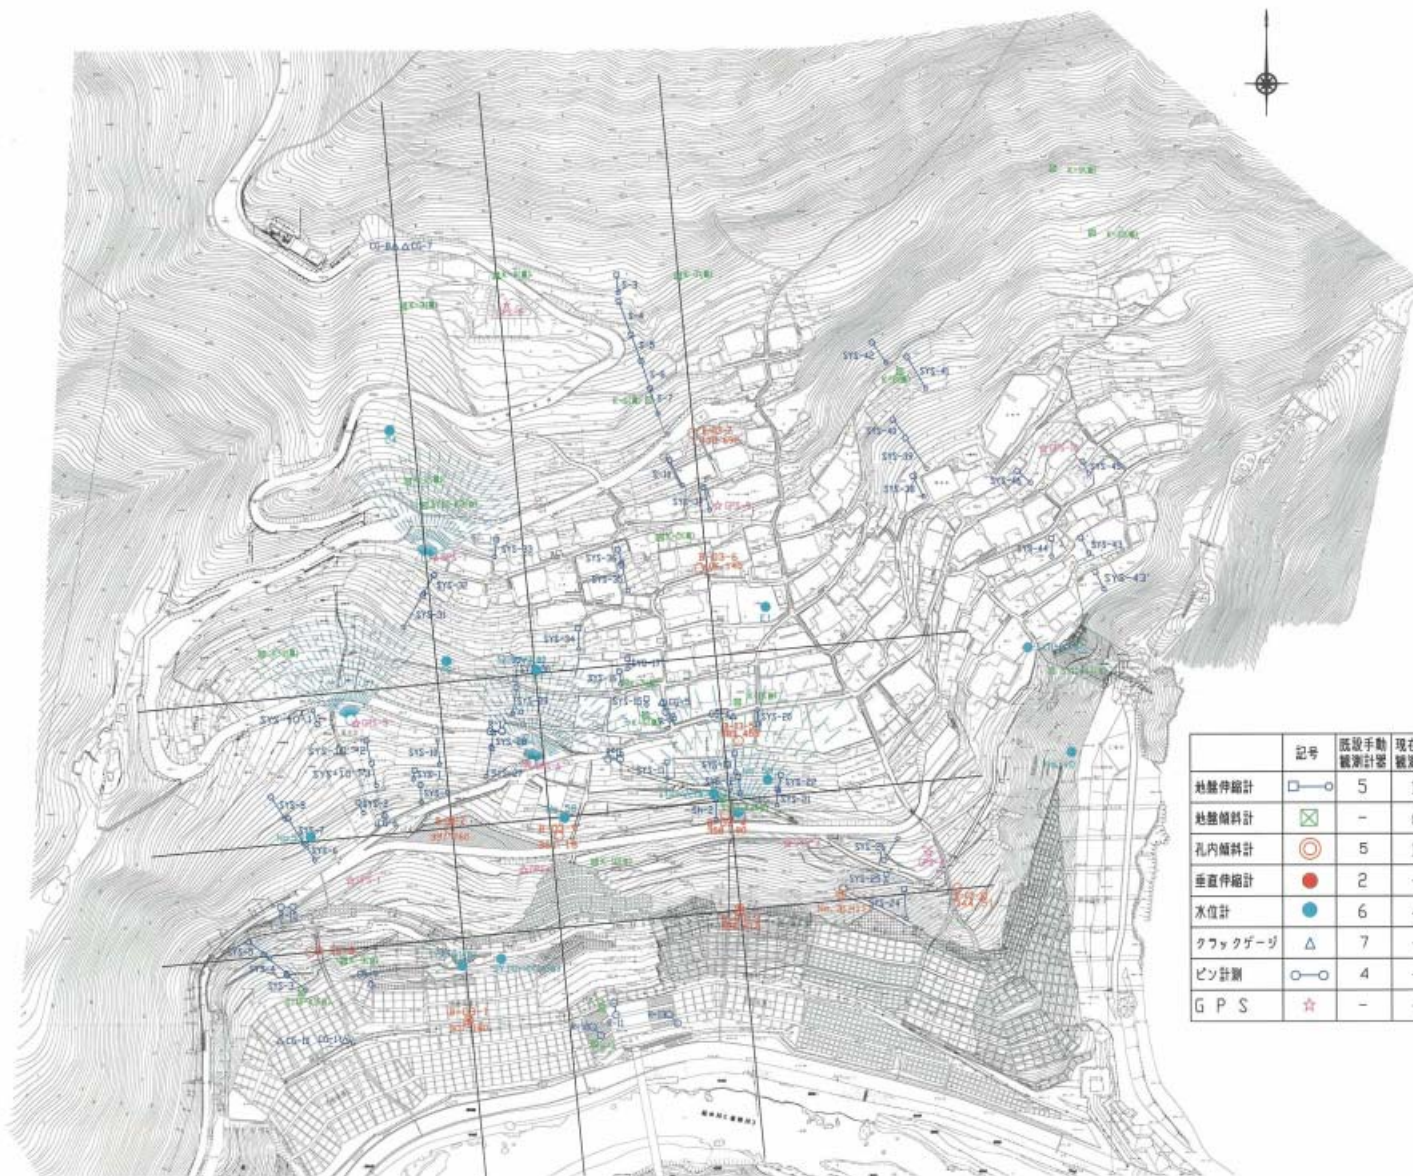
| | 記号 | 既設手動観測計器 | 現在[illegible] |
|---|---|---|---|
| 地盤伸縮計 | □—○ | 5 | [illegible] |
| 地盤傾斜計 | ☒ | − | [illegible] |
| 孔内傾斜計 | ◎ | 5 | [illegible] |
| 垂直伸縮計 | ● | 2 | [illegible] |
| 水位計 | ● | 6 | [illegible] |
| クラックゲージ | △ | 7 | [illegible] |
| ピン計測 | ○—○ | 4 | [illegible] |
| G P S | ☆ | − | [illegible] |

SYS-42
SYS-41
SYS-40
SYS-39
SYS-38
SYS-45
SYS-44
SYS-43
SYS-43'
SYS-33
SYS-32
SYS-31
SYS-34
SYS-36
SYS-35
SYS-40
SYS-18
SYS-1
SYS-9
SYS-8
SYS-6
SYS-27
SYS-28
SYS-22
SYS-21
SYS-25
SYS-24
SYS-3
SYS-2
S-3
S-4
S-5
S-6
S-7
CC-7
CC-11